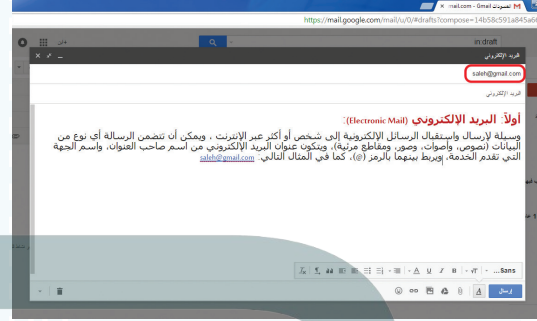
المسودات - Gmail - mail.com

https://mail.google.com/mail/u/0/#drafts?compose=14b58c591a845a6

in:draft

البريد الإلكتروني

saleh@gmail.com

البريد الإلكتروني

أولاً: البريد الإلكتروني (Electronic Mail):

وسيلة لإرسال واستقبال الرسائل الإلكترونية إلى شخص أو أكثر عبر الإنترنت ، ويمكن أن تتضمن الرسالة أي نوع من البيانات (نصوص، وأصوات، وصور، ومقاطع مرئية)، ويتكون عنوان البريد الإلكتروني من اسم صاحب العنوان، واسم الجهة التي تقدم الخدمة، ويربط بينهما بالرمز (@)، كما في المثال التالي: saleh@gmail.com

Sans

إرسال